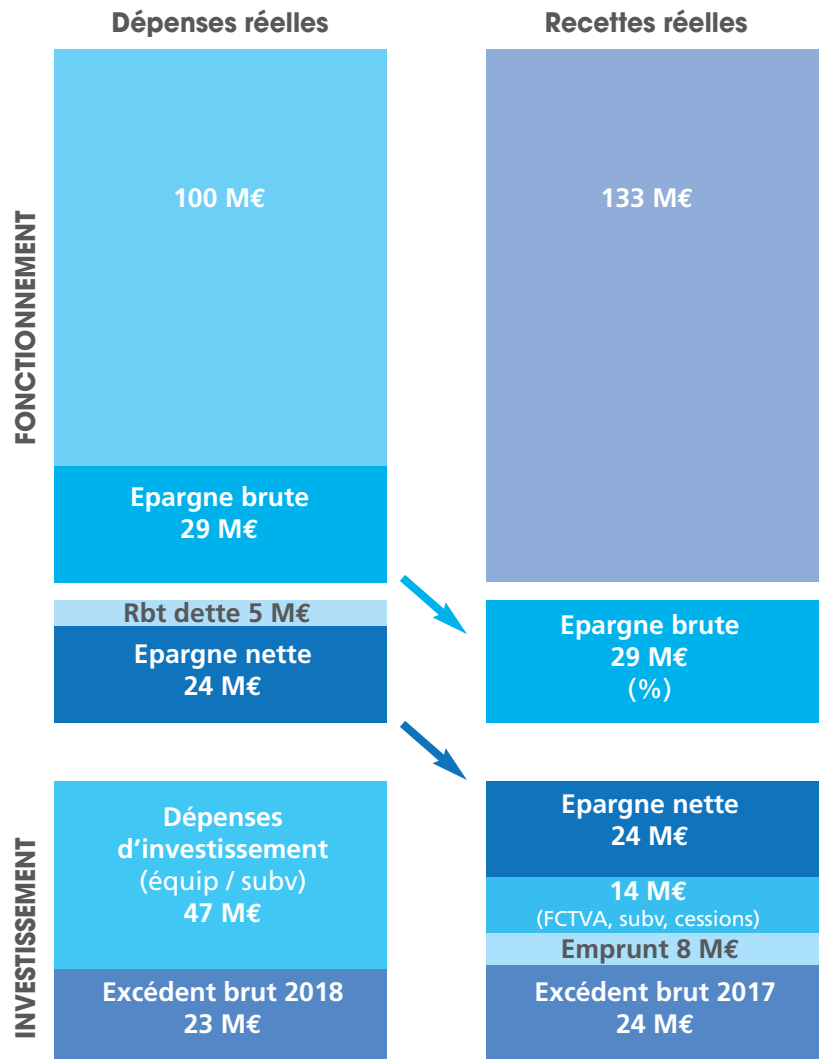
Dépenses réelles

Recettes réelles

FONCTIONNEMENT

100 M€

133 M€

Epargne brute
29 M€

Rbt dette 5 M€

Epargne nette
24 M€

Epargne brute
29 M€
(%)

INVESTISSEMENT

Dépenses d'investissement
(équip / subv)
47 M€

Excédent brut 2018
23 M€

Epargne nette
24 M€

14 M€
(FCTVA, subv, cessions)

Emprunt 8 M€

Excédent brut 2017
24 M€